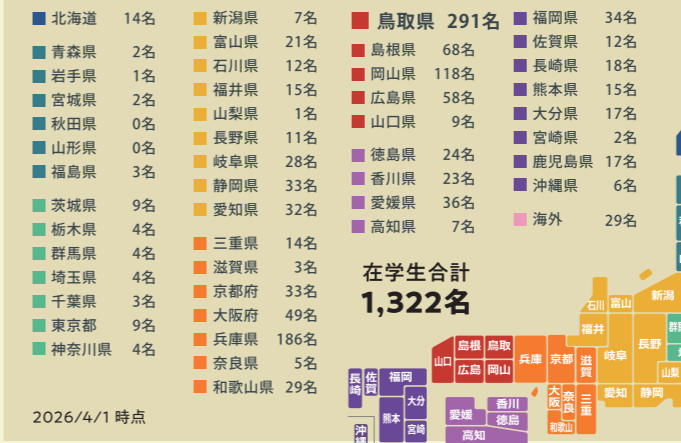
北海道 14名

青森県 2名
岩手県 1名
宮城県 2名
秋田県 0名
山形県 0名
福島県 3名

茨城県 9名
栃木県 4名
群馬県 4名
埼玉県 4名
千葉県 3名
東京都 9名
神奈川県 4名

2026/4/1 時点

新潟県 7名
富山県 21名
石川県 12名
福井県 15名
山梨県 1名
長野県 11名
岐阜県 28名
静岡県 33名
愛知県 32名

三重県 14名
滋賀県 3名
京都府 33名
大阪府 49名
兵庫県 186名
奈良県 5名
和歌山県 29名

鳥取県 291名

島根県 68名
岡山県 118名
広島県 58名
山口県 9名

徳島県 24名
香川県 23名
愛媛県 36名
高知県 7名

在学生合計
1,322名

福岡県 34名
佐賀県 12名
長崎県 18名
熊本県 15名
大分県 17名
宮崎県 2名
鹿児島県 17名
沖縄県 6名

海外 29名

石川 富山 新潟 群 福井 長野 山梨 岐阜 愛知 静岡 島根 鳥取 山口 広島 岡山 兵庫 京都 滋賀 大阪 奈良 三重 和歌山 香川 愛媛 徳島 高知 福岡 長崎 佐賀 大分 熊本 宮崎 沖縄